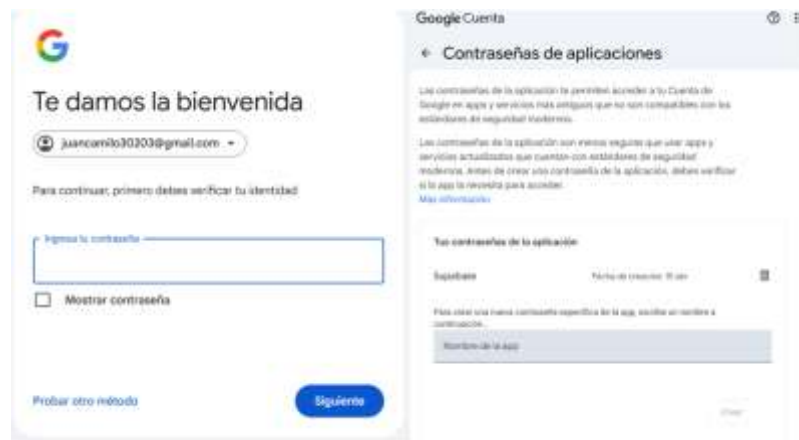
Te damos la bienvenida

juancamilo30203@gmail.com

Para continuar, primero debes verificar tu identidad

Ingresa tu contraseña

Mostrar contraseña

Probar otro método

Siguiente

Google Cuenta

← Contraseñas de aplicaciones

Las contraseñas de la aplicación te permiten acceder a tu Cuenta de Google en apps y servicios más antiguos que no son compatibles con los estándares de seguridad modernos.

Las contraseñas de la aplicación son menos seguras que usar apps y servicios actualizados que cuentan con estándares de seguridad modernos. Antes de crear una contraseña de la aplicación, debes verificar si la app la necesita para acceder.

Más información

Tus contraseñas de la aplicación

Supabase

Fecha de creación: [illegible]

Para crear una nueva contraseña específica de la app, escribe un nombre a continuación.

Nombre de la app

Crear